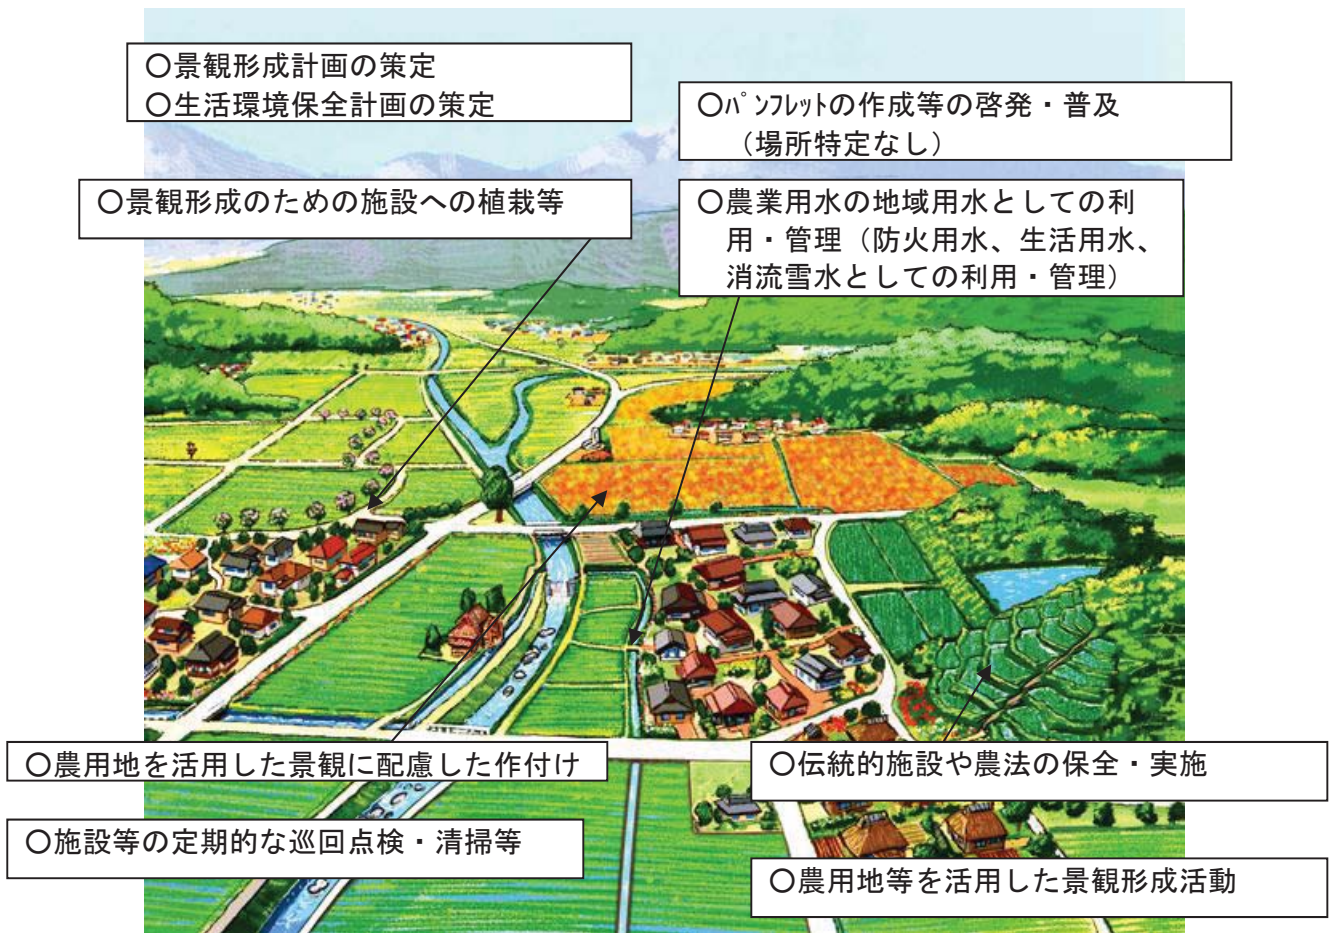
○景観形成計画の策定
○生活環境保全計画の策定

○ﾊﾟﾝﾌﾚｯﾄの作成等の啓発・普及（場所特定なし）

○景観形成のための施設への植栽等

○農業用水の地域用水としての利用・管理（防火用水、生活用水、消流雪水としての利用・管理）

○農用地を活用した景観に配慮した作付け

○伝統的施設や農法の保全・実施

○施設等の定期的な巡回点検・清掃等

○農用地等を活用した景観形成活動